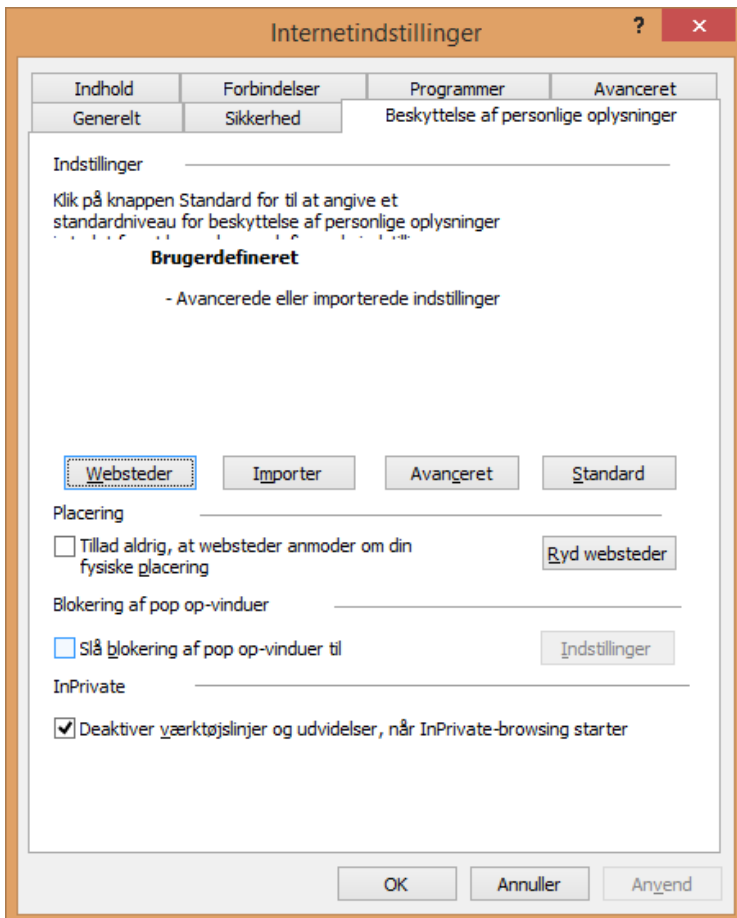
Internetindstillinger

?

Indhold
Forbindelser
Programmer
Avanceret
Generelt
Sikkerhed
Beskyttelse af personlige oplysninger

Indstillinger

Klik på knappen Standard for til at angive et standardniveau for beskyttelse af personlige oplysninger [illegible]

Brugerdefineret

- Avancerede eller importerede indstillinger

Websteder
Importer
Avanceret
Standard

Placering

Tillad aldrig, at websteder anmoder om din fysiske placering

Ryd websteder

Blokering af pop op-vinduer

Slå blokering af pop op-vinduer til

Indstillinger

InPrivate

Deaktiver værktøjslinjer og udvidelser, når InPrivate-browsing starter

OK
Annuller
Anvend